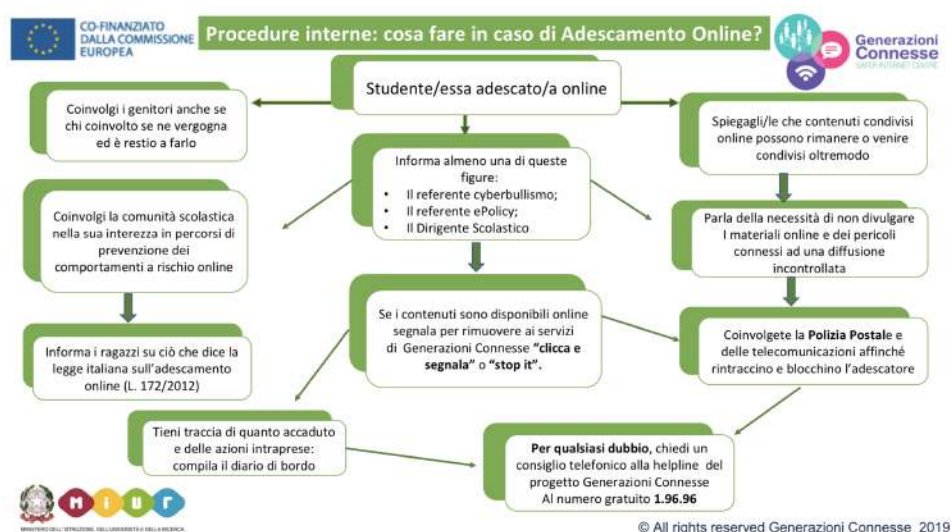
CO-FINANZIATO DALLA COMMISSIONE EUROPEA

Procedure interne: cosa fare in caso di Adescamento Online?

Generazioni Connesse
SAFER INTERNET CENTRE

Studente/essa adescato/a online

Coinvolgi i genitori anche se chi coinvolto se ne vergogna ed è restio a farlo

Informa almeno una di queste figure:
• Il referente cyberbullismo;
• Il referente ePolicy;
• Il Dirigente Scolastico

Spiegagli/le che contenuti condivisi online possono rimanere o venire condivisi oltremodo

Coinvolgi la comunità scolastica nella sua interezza in percorsi di prevenzione dei comportamenti a rischio online

Parla della necessità di non divulgare I materiali online e dei pericoli connessi ad una diffusione incontrollata

Se i contenuti sono disponibili online segnala per rimuovere ai servizi di Generazioni Connesse **"clicca e segnala"** o **"stop it"**.

Informa i ragazzi su ciò che dice la legge italiana sull'adescamento online (L. 172/2012)

Coinvolgete la **Polizia Postale** e delle telecomunicazioni affinché rintraccino e blocchino l'adescatore

Tieni traccia di quanto accaduto e delle azioni intraprese: compila il diario di bordo

**Per qualsiasi dubbio**, chiedi un consiglio telefonico alla helpline del progetto Generazioni Connesse Al numero gratuito **1.96.96**

MIUR
MINISTERO DELL'ISTRUZIONE, DELL'UNIVERSITÀ E DELLA RICERCA

© All rights reserved Generazioni Connesse 2019